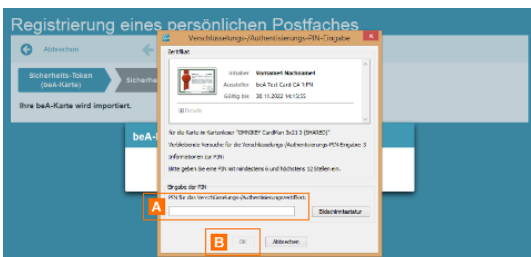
Registrierung eines persönlichen Postfaches

Abbrechen

Sicherheits-Token (beA-Karte)

Sicherhe

Ihre beA-Karte wird importiert.

beA-

Verschlüsselungs-/Authentisierungs-PIN-Eingabe

Zertifikat

Inhaber Vorname Nachname
Aussteller beA Test Card CA 1 PN
Gültig bis 30.11.2022 14:12:55

Details

für die Karte im Kartenleser "OMNIKEY CardMan 3x21 0 (SHARED)"

Verbleibende Versuche für die Verschlüsselungs-/Authentisierungs-PIN-Eingabe: 3

Informationen zur PIN

Bitte geben Sie eine PIN mit mindestens 6 und höchstens 12 Stellen ein.

Eingabe der PIN

A

PIN für den Verschlüsselungs-/Authentisierungszertifikat:

Bildschirmtastatur

B

OK

Abbrechen